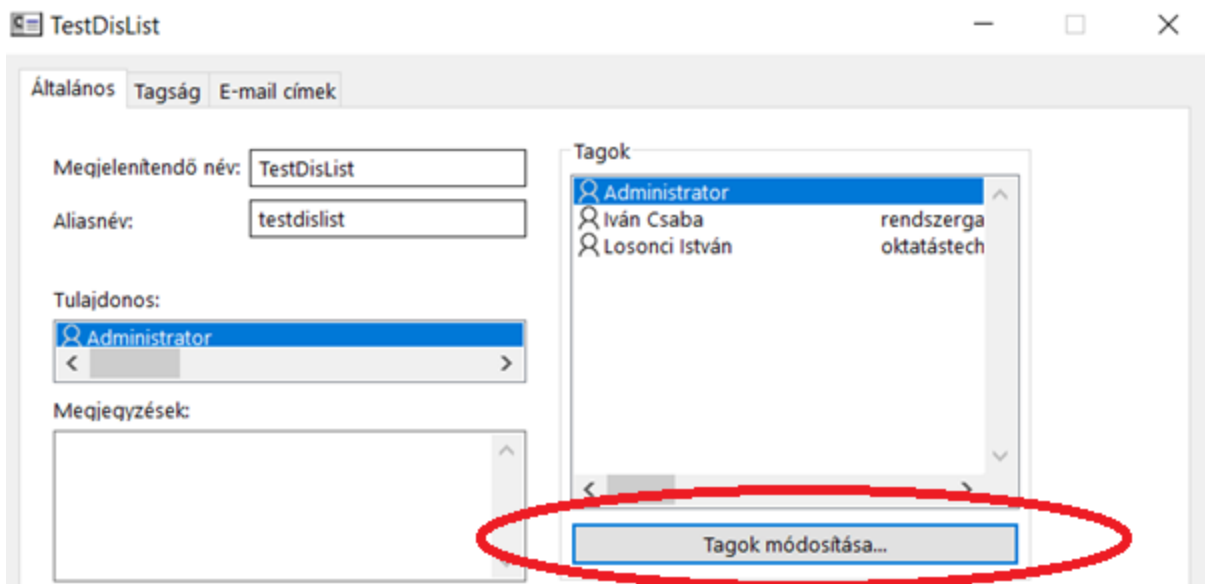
TestDisList

Általános | Tagság | E-mail címek

Megjelenítendő név: TestDisList

Aliasnév: testdislist

Tulajdonos:

Administrator

Megjegyzések:

Tagok

Administrator
Iván Csaba rendszerga
Losonci István oktatástech

Tagok módosítása...